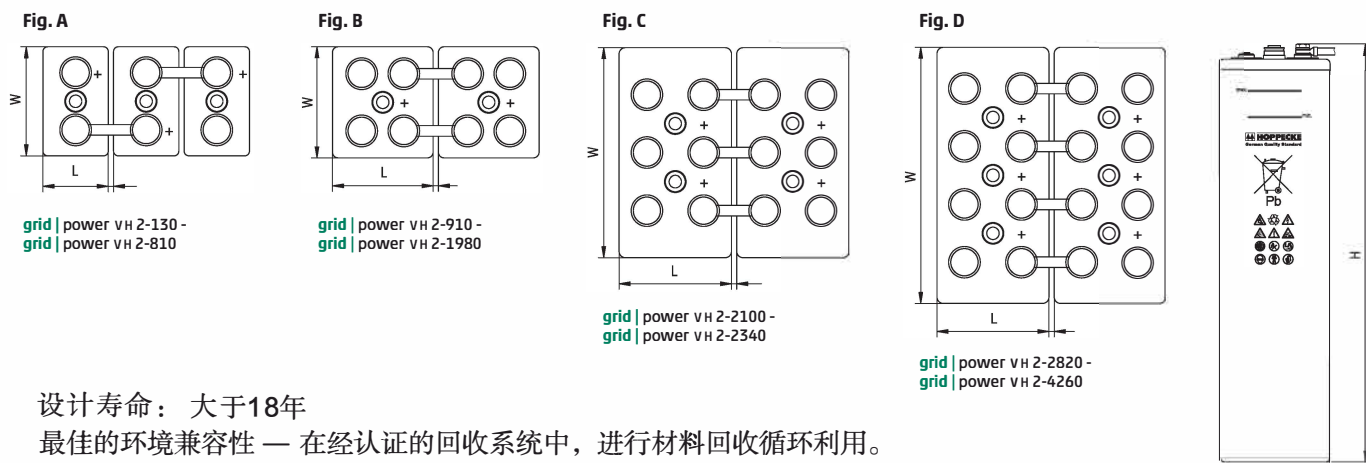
Fig. A

W

L

grid | power VH 2-130 -
grid | power VH 2-810

Fig. B

W

L

grid | power VH 2-910 -
grid | power VH 2-1980

Fig. C

W

L

grid | power VH 2-2100 -
grid | power VH 2-2340

Fig. D

W

L

grid | power VH 2-2820 -
grid | power VH 2-4260

HOPPECKE
German Quality Standard

Pb

H

设计寿命： 大于18年
最佳的环境兼容性 — 在经认证的回收系统中，进行材料回收循环利用。